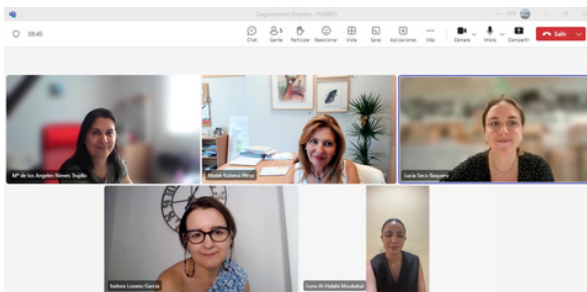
Seguimiento Empleo: INJUVE

08:45

Chat
Gente
Participar
Reaccionar
Vista
Salas
Aplicaciones
Más
Cámara
Micro
Compartir
Salir

Mª de los Ángeles Nieves Trujillo
Maite Rubens Pérez
Lucía Seco Baquero
Isidora Lozano García
Luna Al-Halabi Moubarak